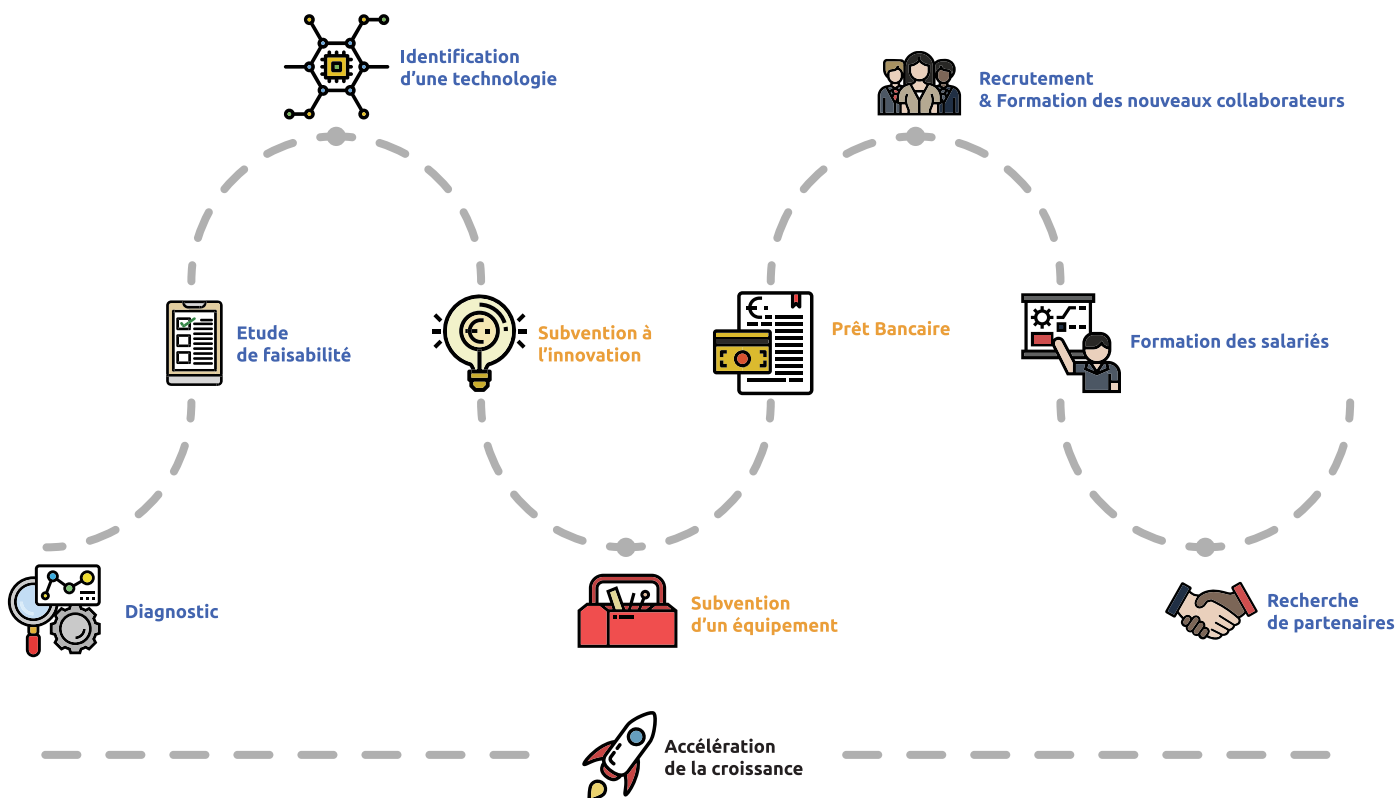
Identification d’une technologie

Recrutement & Formation des nouveaux collaborateurs

Etude de faisabilité

Subvention à l’innovation

Prêt Bancaire

Formation des salariés

Diagnostic

Subvention d’un équipement

Recherche de partenaires

Accélération de la croissance